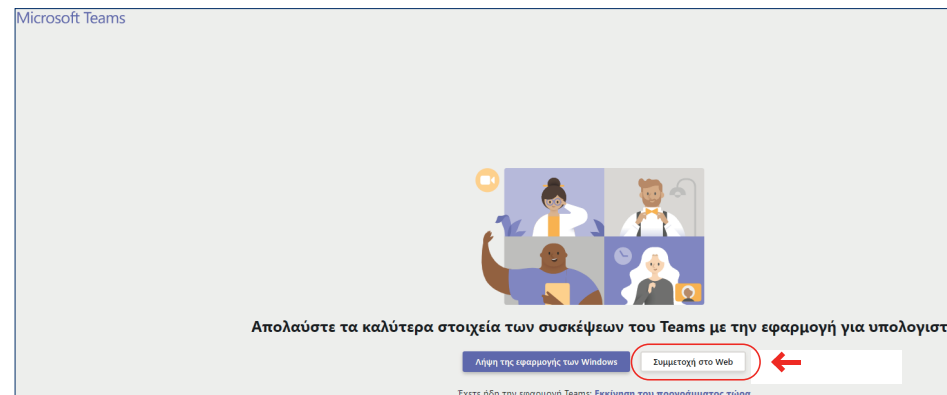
Microsoft Teams

Απολαύστε τα καλύτερα στοιχεία των συσκέψεων του Teams με την εφαρμογή για υπολογιστ

Λήψη της εφαρμογής των Windows

Συμμετοχή στο Web

Έχετε ήδη την εφαρμογή Teams; Εκκίνηση του προγράμματος τώρα